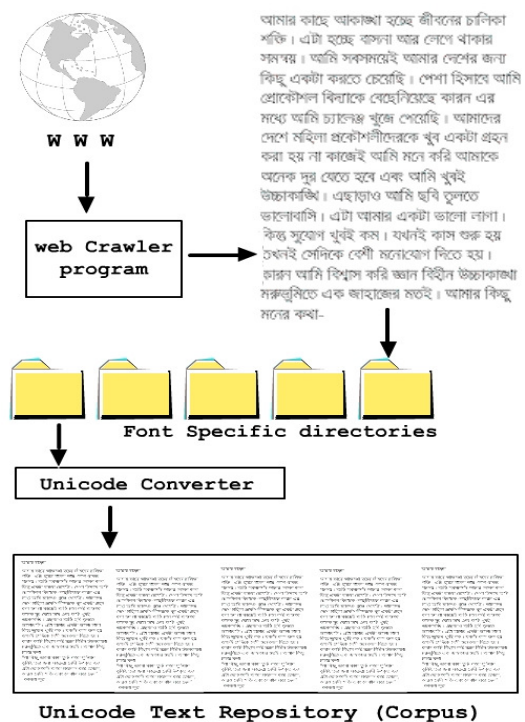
W W W

web Crawler program

আমার কাছে আকাঙ্খা হচ্ছে জীবনের চালিকা শক্তি। এটা হচ্ছে বাসনা আর লেগে থাকার সমন্বয়। আমি সবসময়েই আমার দেশের জন্য কিছু একটা করতে চেয়েছি। পেশা হিসাবে আমি প্রোকৌশল বিদ্যাকে বেছেনিয়েছি কারন এর মধ্যে আমি চ্যালেঞ্জ খুঁজে পেয়েছি। আমাদের দেশে মহিলা প্রকৌশলীদেরকে খুব একটা গ্রহন করা হয় না কাজেই আমি মনে করি আমাকে অনেক দূর যেতে হবে এবং আমি খুবই উচ্চাকাঙ্খি। এছাড়াও আমি ছবি তুলতে ভালোবাসি। এটা আমার একটা ভালো লাগা। কিন্তু সুযোগ খুবই কম। যখনই কাজ শুরু হয় তখনই সেদিকে বেশী মনোযোগ দিতে হয়। কারন আমি বিশ্বাস করি জ্ঞান বিহীন উচ্চাকাঙ্খা মরুভূমিতে এক জাহাজের মতই। আমার কিছু মনের কথা-

Font Specific directories

Unicode Converter

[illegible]

Unicode Text Repository (Corpus)